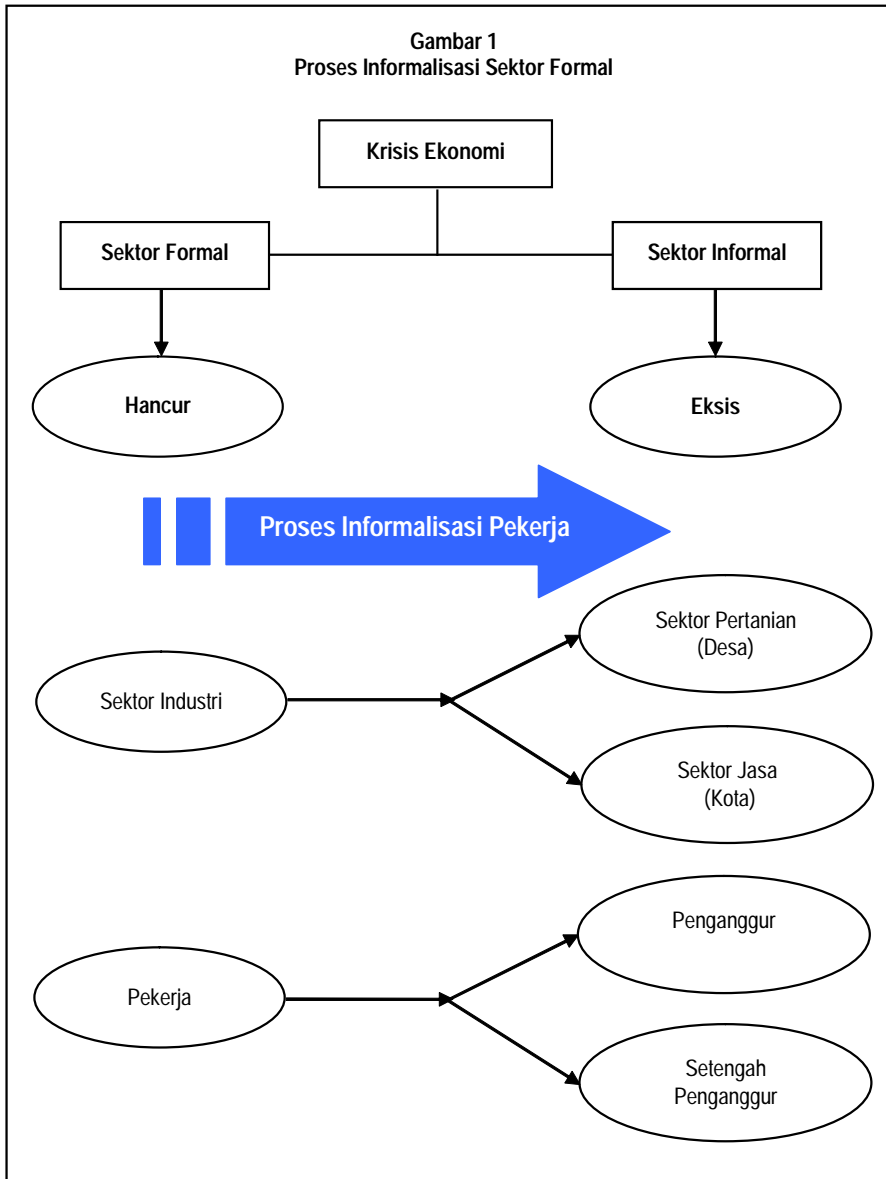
Gambar 1
Proses Informalisasi Sektor Formal

Krisis Ekonomi

Sektor Formal

Sektor Informal

Hancur

Eksis

Proses Informalisasi Pekerja

Sektor Pertanian (Desa)

Sektor Industri

Sektor Jasa (Kota)

Penganggur

Pekerja

Setengah Penganggur